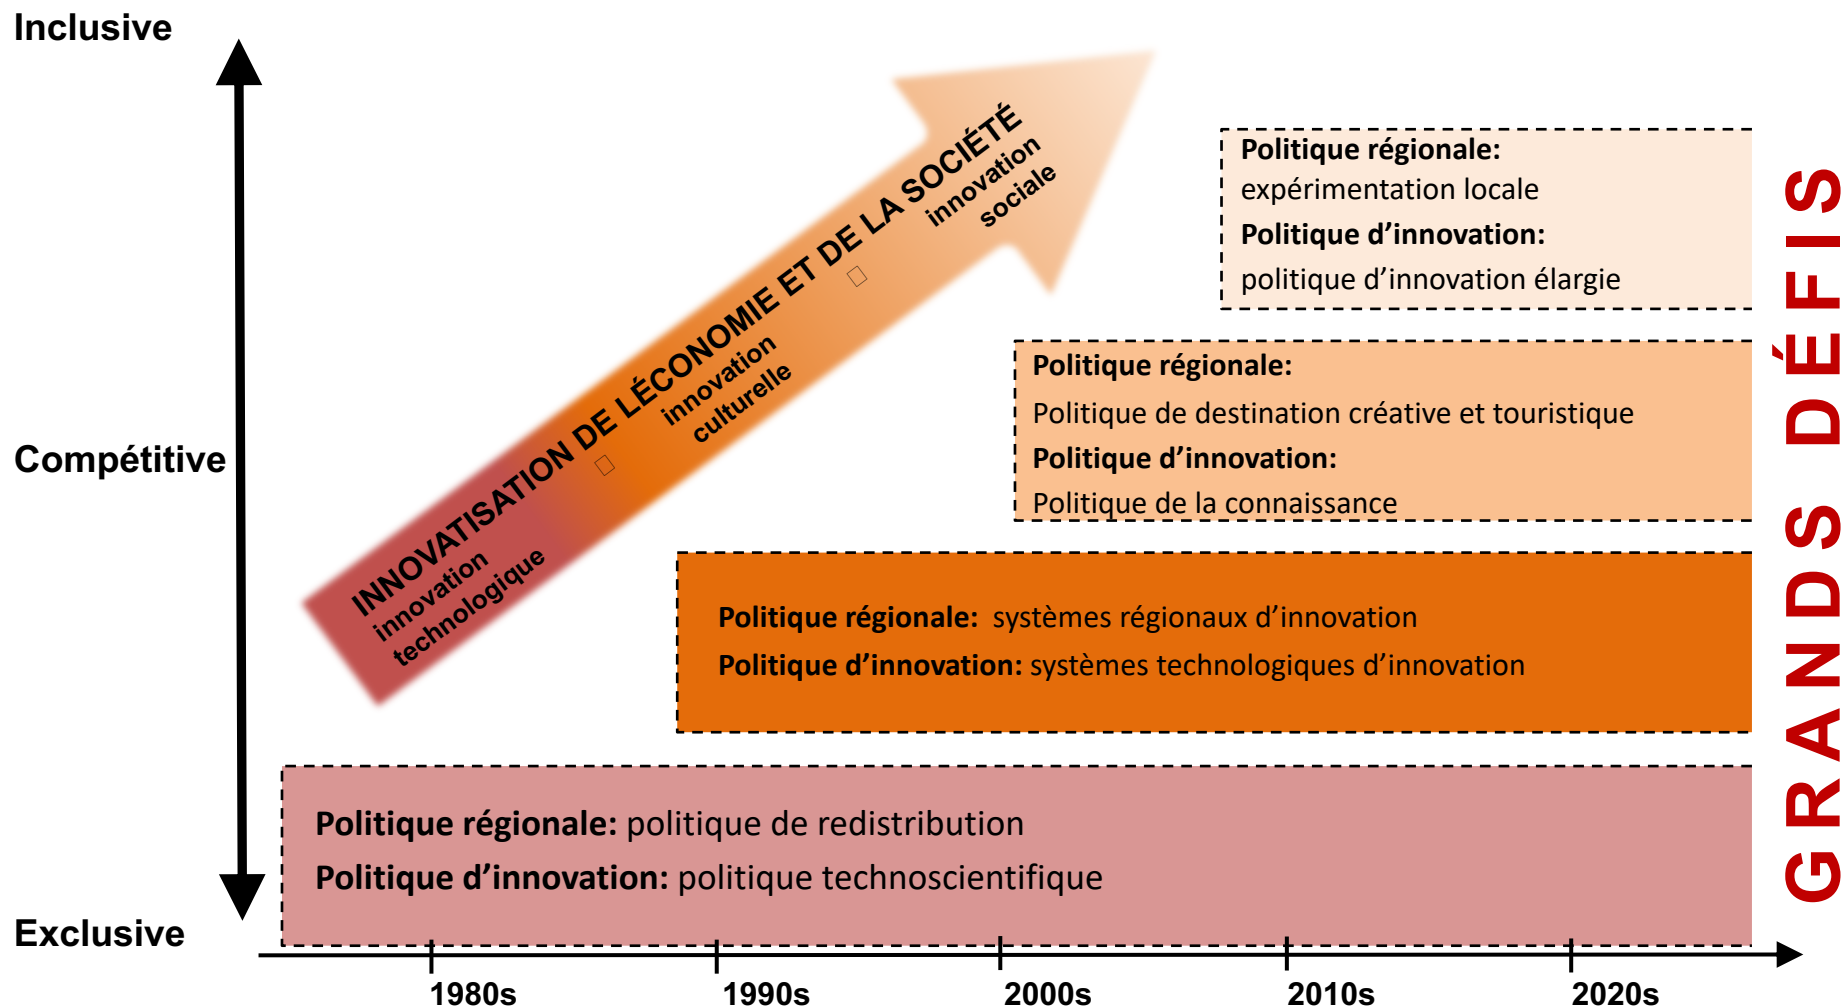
Inclusive

Compétitive

Exclusive

INNOVATISATION DE LÉCONOMIE ET DE LA SOCIÉTÉ

innovation technologique

innovation culturelle

innovation sociale

Politique régionale: expérimentation locale
Politique d’innovation: politique d’innovation élargie

Politique régionale: Politique de destination créative et touristique
Politique d’innovation: Politique de la connaissance

Politique régionale: systèmes régionaux d’innovation
Politique d’innovation: systèmes technologiques d’innovation

Politique régionale: politique de redistribution
Politique d’innovation: politique technoscientifique

GRANDS DÉFIS

1980s 1990s 2000s 2010s 2020s